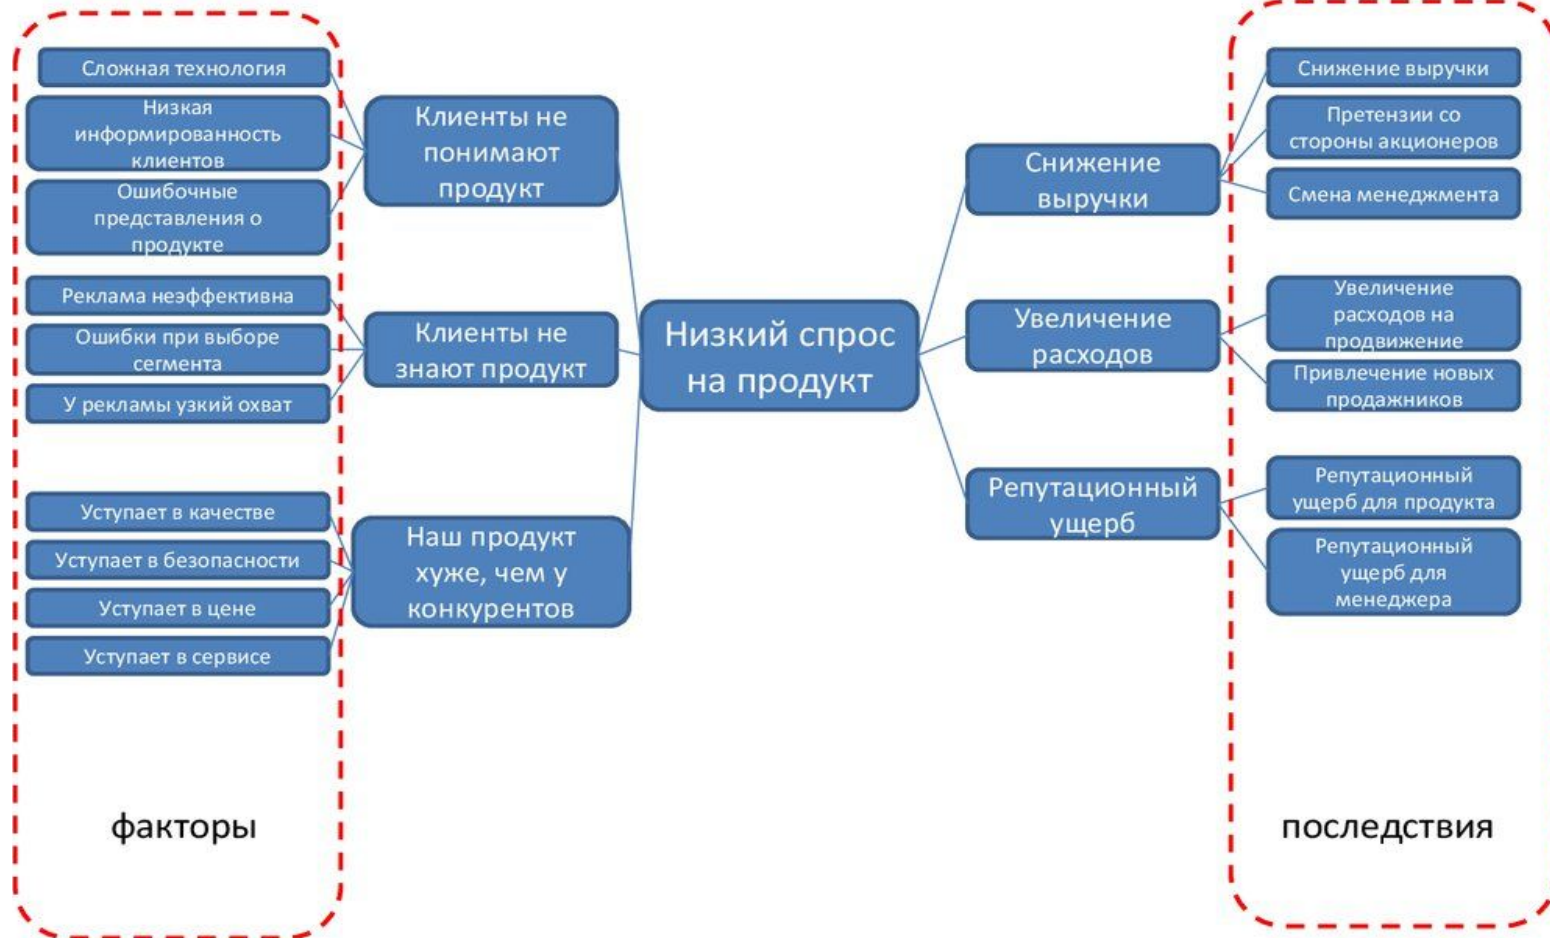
Сложная технология

Низкая информированность клиентов

Ошибочные представления о продукте

Клиенты не понимают продукт

Реклама неэффективна

Ошибки при выборе сегмента

У рекламы узкий охват

Клиенты не знают продукт

Уступает в качестве

Уступает в безопасности

Уступает в цене

Уступает в сервисе

Наш продукт хуже, чем у конкурентов

факторы

Низкий спрос на продукт

Снижение выручки

Увеличение расходов

Репутационный ущерб

Снижение выручки

Претензии со стороны акционеров

Смена менеджмента

Увеличение расходов на продвижение

Привлечение новых продажников

Репутационный ущерб для продукта

Репутационный ущерб для менеджера

последствия